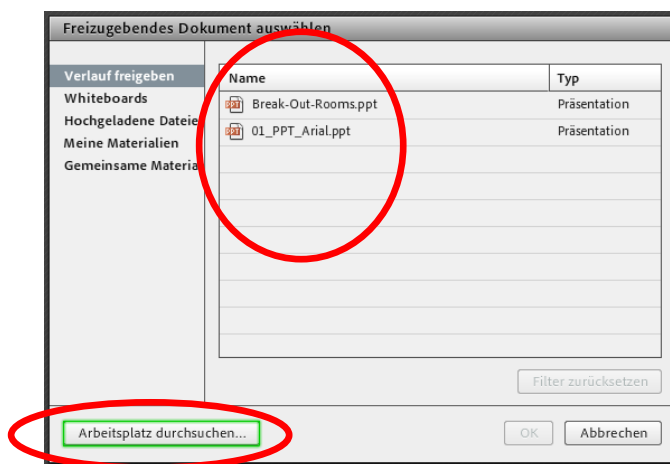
Freizugebendes Dokument auswählen

Verlauf freigeben
Whiteboards
Hochgeladene Dateie
Meine Materialien
Gemeinsame Materia

| Name | Typ |
|---|---|
| Break-Out-Rooms.ppt | Präsentation |
| 01_PPT_Arial.ppt | Präsentation |

Filter zurücksetzen

Arbeitsplatz durchsuchen...

OK

Abbrechen